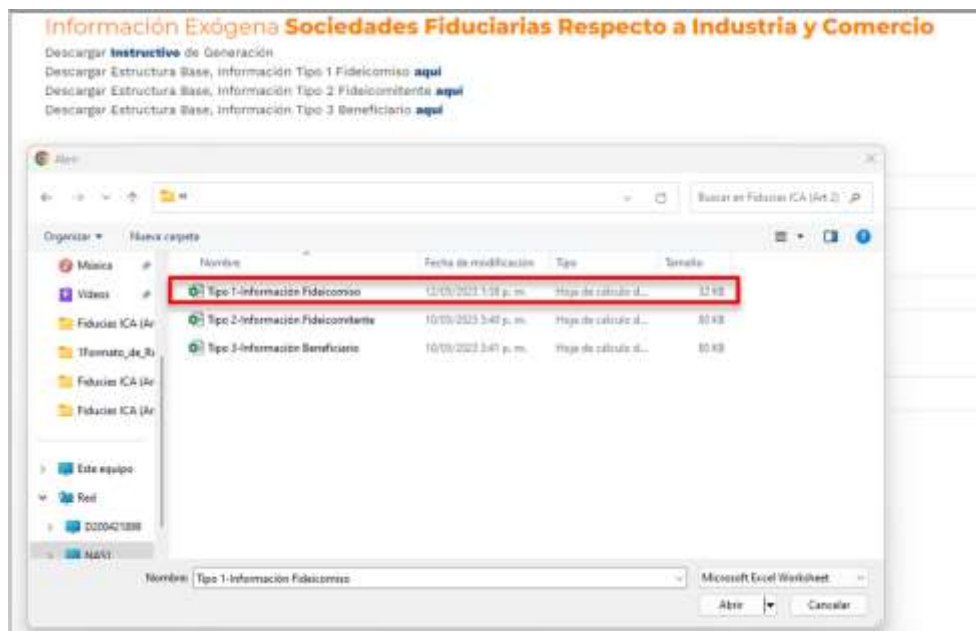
Información Exógena **Sociedades Fiduciarias Respecto a Industria y Comercio**

Descargar **Instructivo** de Generación
Descargar Estructura Base, Información Tipo 1 Fideicomiso **aquí**
Descargar Estructura Base, Información Tipo 2 Fideicomitente **aquí**
Descargar Estructura Base, Información Tipo 3 Beneficiario **aquí**

Abrir

Buscar en Fiducias ICA (Art 2)

Organizar ▾ Nueva carpeta

Música
Videos
Fiducias ICA (Ar
1formato_de_R
Fiducias ICA (Ar
Fiducias ICA (Ar
Este equipo
Red
D200421898
NAS1

| Nombre | Fecha de modificación | Tipo | Tamaño |
|---|---|---|---|
| Tipo 1-Información Fideicomiso | 12/05/2023 1:18 p. m. | Hoja de cálculo d... | 32 KB |
| Tipo 2-Información Fideicomitente | 10/05/2023 3:40 p. m. | Hoja de cálculo d... | 80 KB |
| Tipo 3-Información Beneficiario | 10/05/2023 3:41 p. m. | Hoja de cálculo d... | 80 KB |

Nombre: Tipo 1-Información Fideicomiso

Microsoft Excel Worksheet

Abrir Cancelar